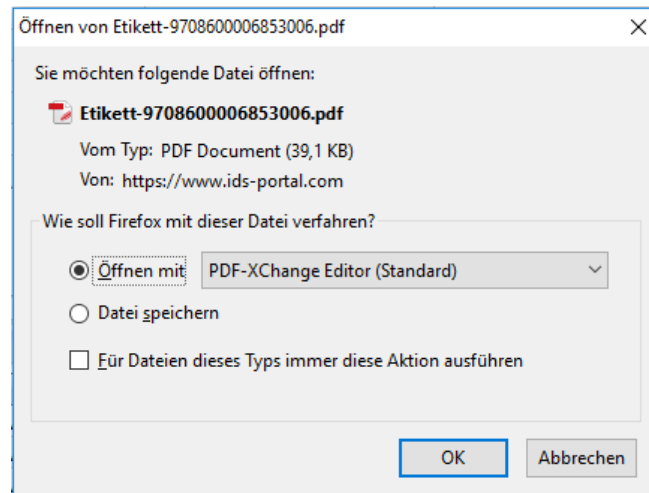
Öffnen von Etikett-9708600006853006.pdf

Sie möchten folgende Datei öffnen:

Etikett-9708600006853006.pdf

Vom Typ: PDF Document (39,1 KB)

Von: https://www.ids-portal.com

Wie soll Firefox mit dieser Datei verfahren?

Öffnen mit PDF-XChange Editor (Standard)

Datei speichern

Für Dateien dieses Typs immer diese Aktion ausführen

OK

Abbrechen